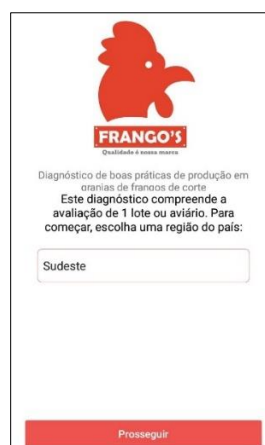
FRANGO'S
Qualidade é nossa marca

Diagnóstico de boas práticas de produção em granjas de frangos de corte

Este diagnóstico compreende a avaliação de 1 lote ou aviário. Para começar, escolha uma região do país:

Sudeste

Prosseguir